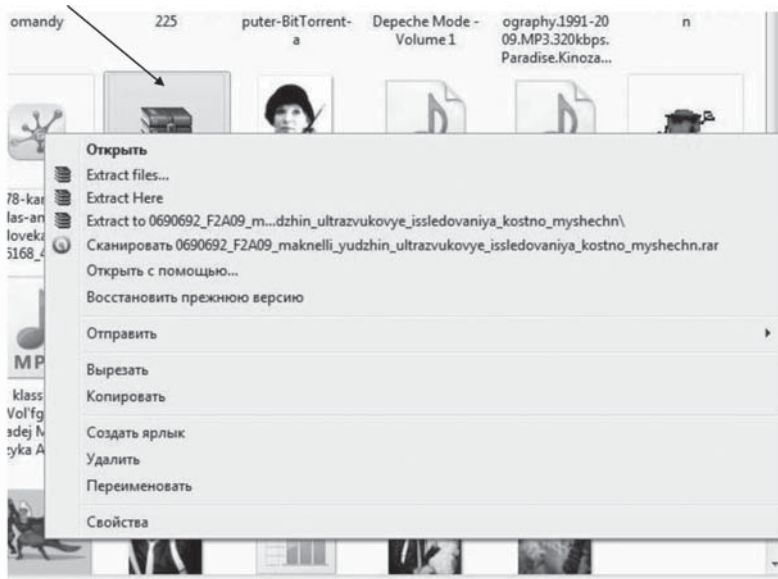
omandy 225 puter-BitTorrent-a Depeche Mode - Volume 1 ography.1991-2009.MP3.320kbps.Paradise.Kinoza... n

78-kar las-an loveka 5168_4

MP

klass Vol'fg adej M zyka A

Открыть
Extract files...
Extract Here
Extract to 0690692_F2A09_m...dzhin_ultrazvukovye_issledovaniya_kostno_myshechn\
Сканировать 0690692_F2A09_maknelli_yudzhin_ultrazvukovye_issledovaniya_kostno_myshechn.rar
Открыть с помощью...
Восстановить прежнюю версию

Отправить

Вырезать
Копировать

Создать ярлык
Удалить
Переименовать

Свойства